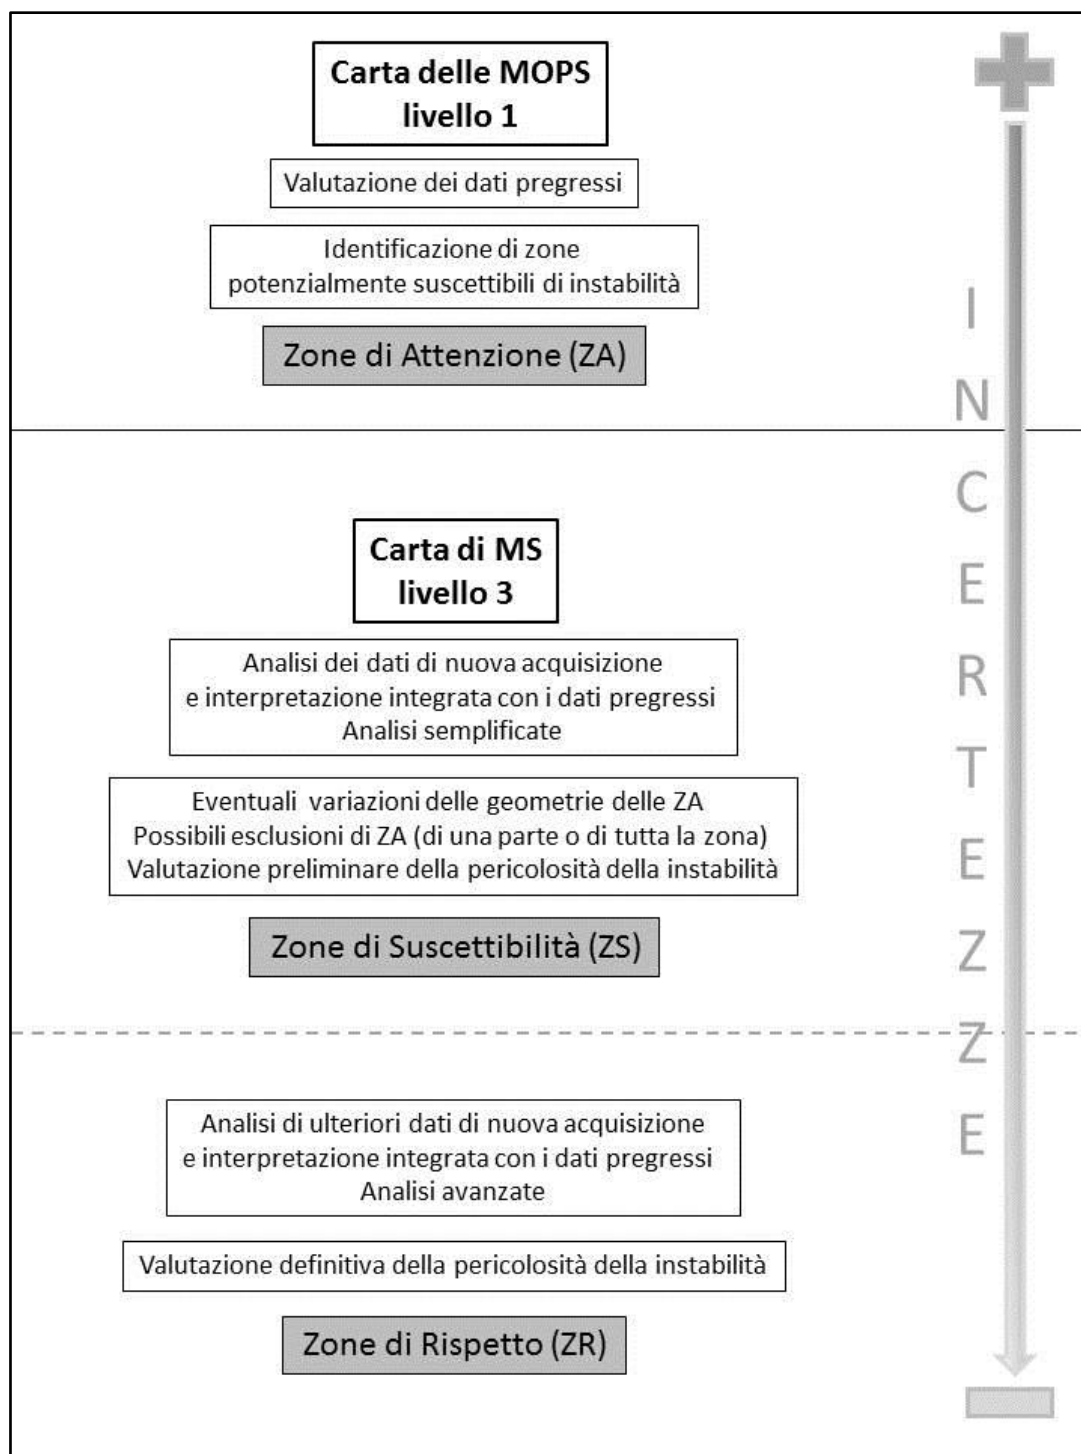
Carta delle MOPS
livello 1

Valutazione dei dati pregressi

Identificazione di zone
potenzialmente suscettibili di instabilità

Zone di Attenzione (ZA)

Carta di MS
livello 3

Analisi dei dati di nuova acquisizione
e interpretazione integrata con i dati pregressi
Analisi semplificate

Eventuali variazioni delle geometrie delle ZA
Possibili esclusioni di ZA (di una parte o di tutta la zona)
Valutazione preliminare della pericolosità della instabilità

Zone di Suscettibilità (ZS)

Analisi di ulteriori dati di nuova acquisizione
e interpretazione integrata con i dati pregressi
Analisi avanzate

Valutazione definitiva della pericolosità della instabilità

Zone di Rispetto (ZR)

I N C E R T E Z Z E